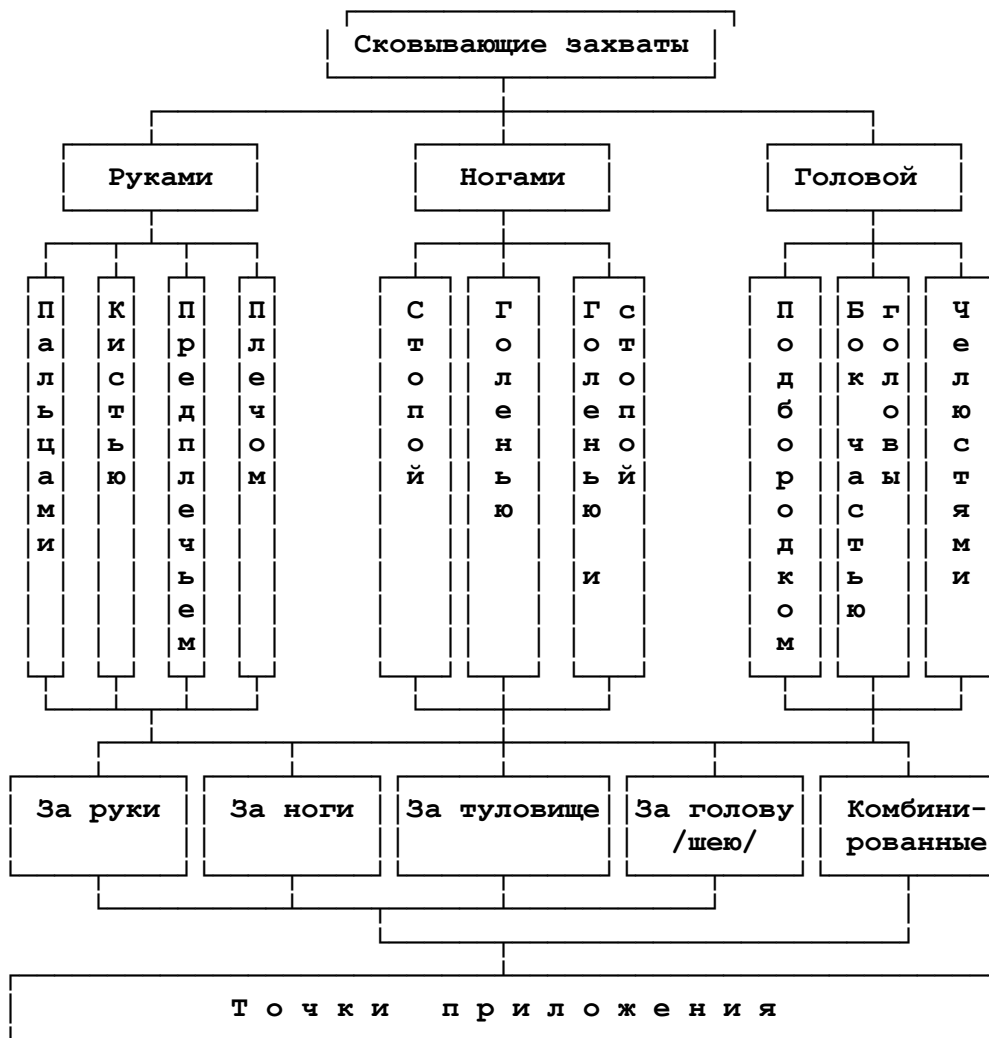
Сковывающие захваты

Руками

Ногами

Головой

Пальцами

Кистью

Предплечьем

Плечом

Стопой

Голенью

Голенью и стопой

Подбородком

Боковой частью головы

Челюстями

За руки

За ноги

За туловище

За голову /шею/

Комбинированные

Точки приложения